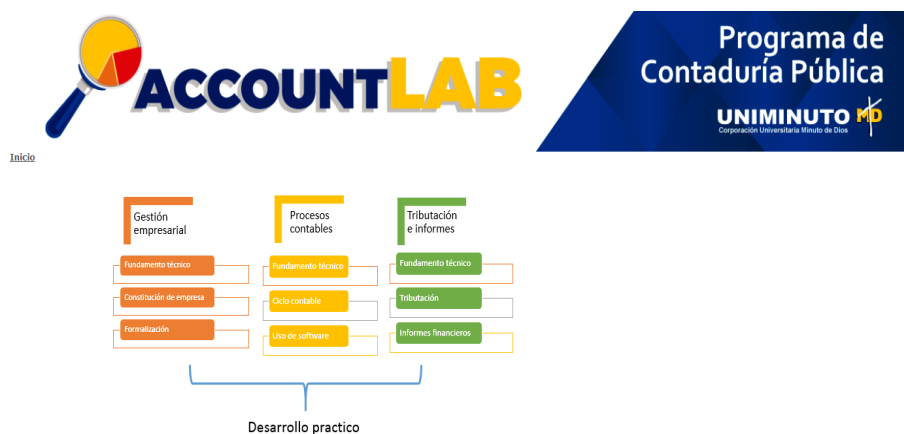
ACCOUNTLAB

Programa de Contaduría Pública

UNIMINUTO MD
Corporación Universitaria Minuto de Dios

Inicio

Gestión empresarial

Fundamento técnico

Constitución de empresa

Formalización

Procesos contables

Fundamento técnico

Ciclo contable

Uso de software

Tributación e informes

Fundamento técnico

Tributación

Informes financieros

Desarrollo practico